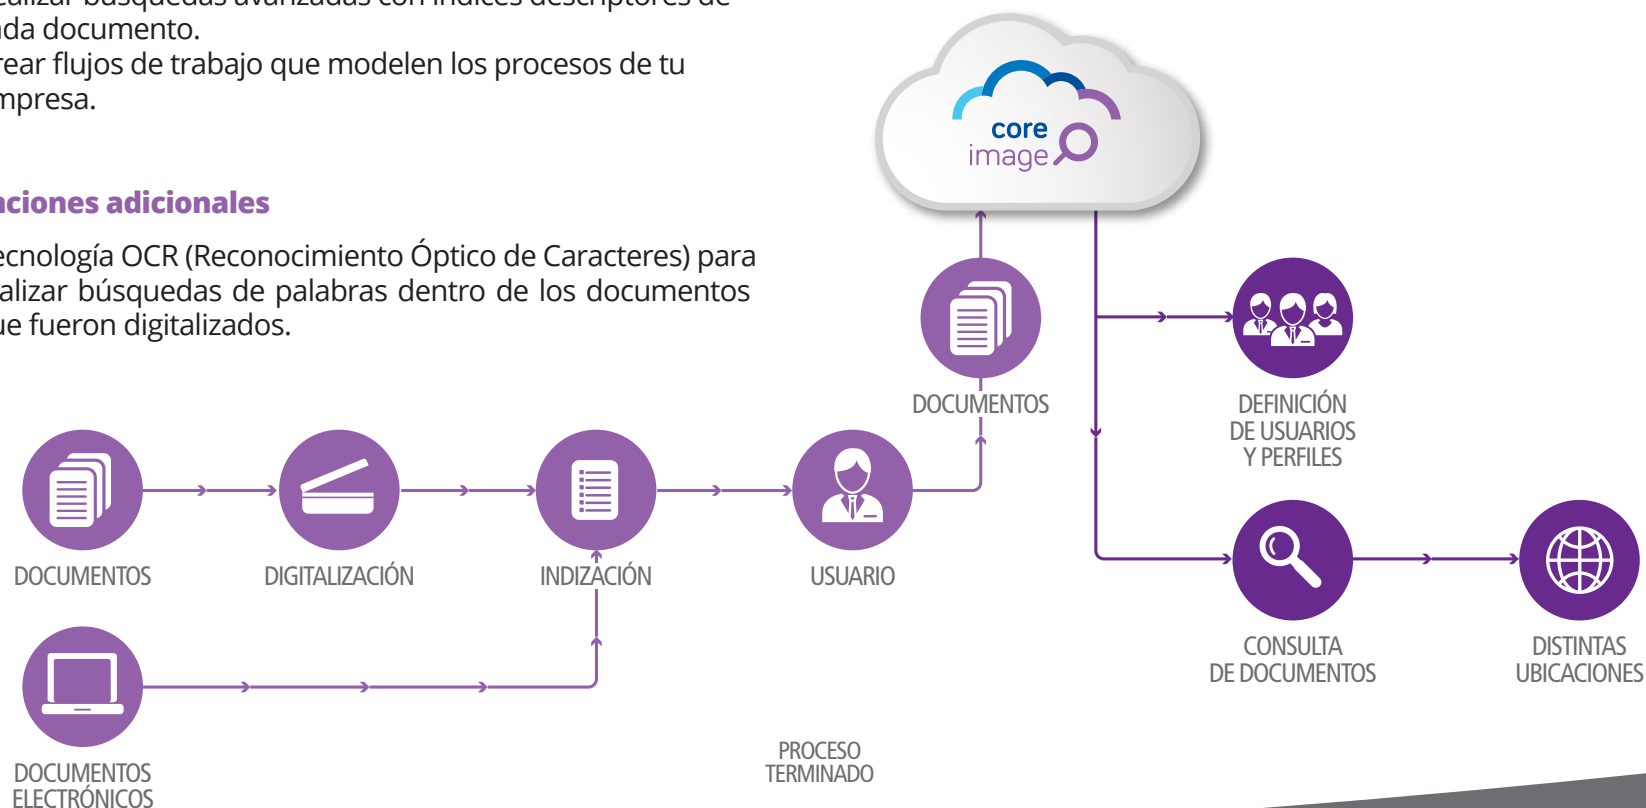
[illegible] búsquedas avanzadas con índices descriptores de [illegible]da documento.
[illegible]rear flujos de trabajo que modelen los procesos de tu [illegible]mpresa.

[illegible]ciones adicionales

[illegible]ecnología OCR (Reconocimiento Óptico de Caracteres) para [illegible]alizar búsquedas de palabras dentro de los documentos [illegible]ue fueron digitalizados.

core
image

DOCUMENTOS

DEFINICIÓN
DE USUARIOS
Y PERFILES

DOCUMENTOS

DIGITALIZACIÓN

INDIZACIÓN

USUARIO

CONSULTA
DE DOCUMENTOS

DISTINTAS
UBICACIONES

DOCUMENTOS
ELECTRÓNICOS

PROCESO
TERMINADO